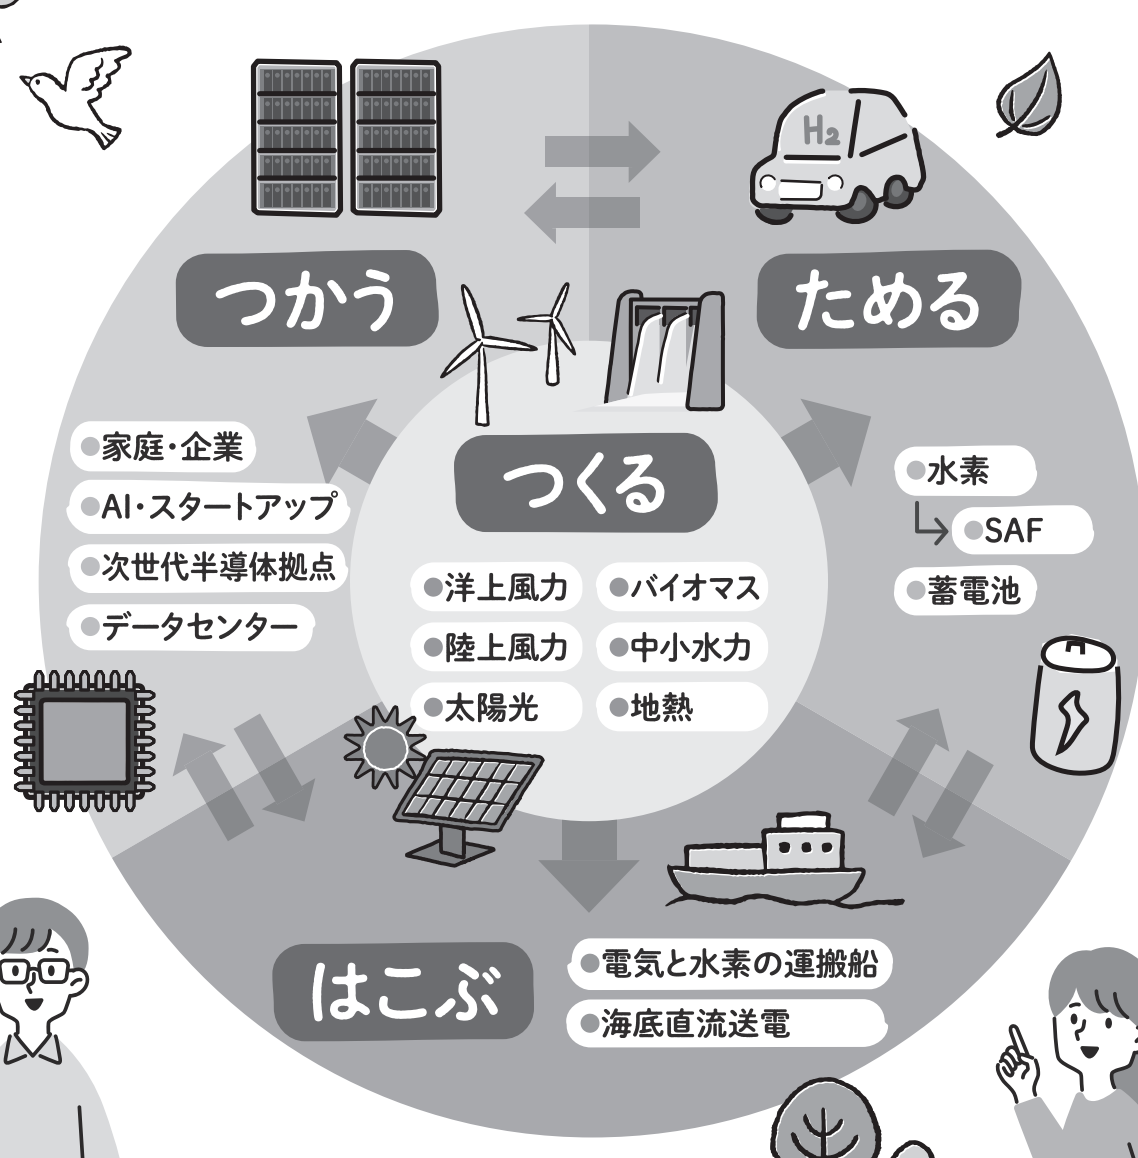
$H_2$

つかう

ためる

つくる

●家庭・企業
●AI・スタートアップ
●次世代半導体拠点
●データセンター

●洋上風力
●陸上風力
●太陽光
●バイオマス
●中小水力
●地熱

●水素
●SAF
●蓄電池

はこぶ

●電気と水素の運搬船
●海底直流送電